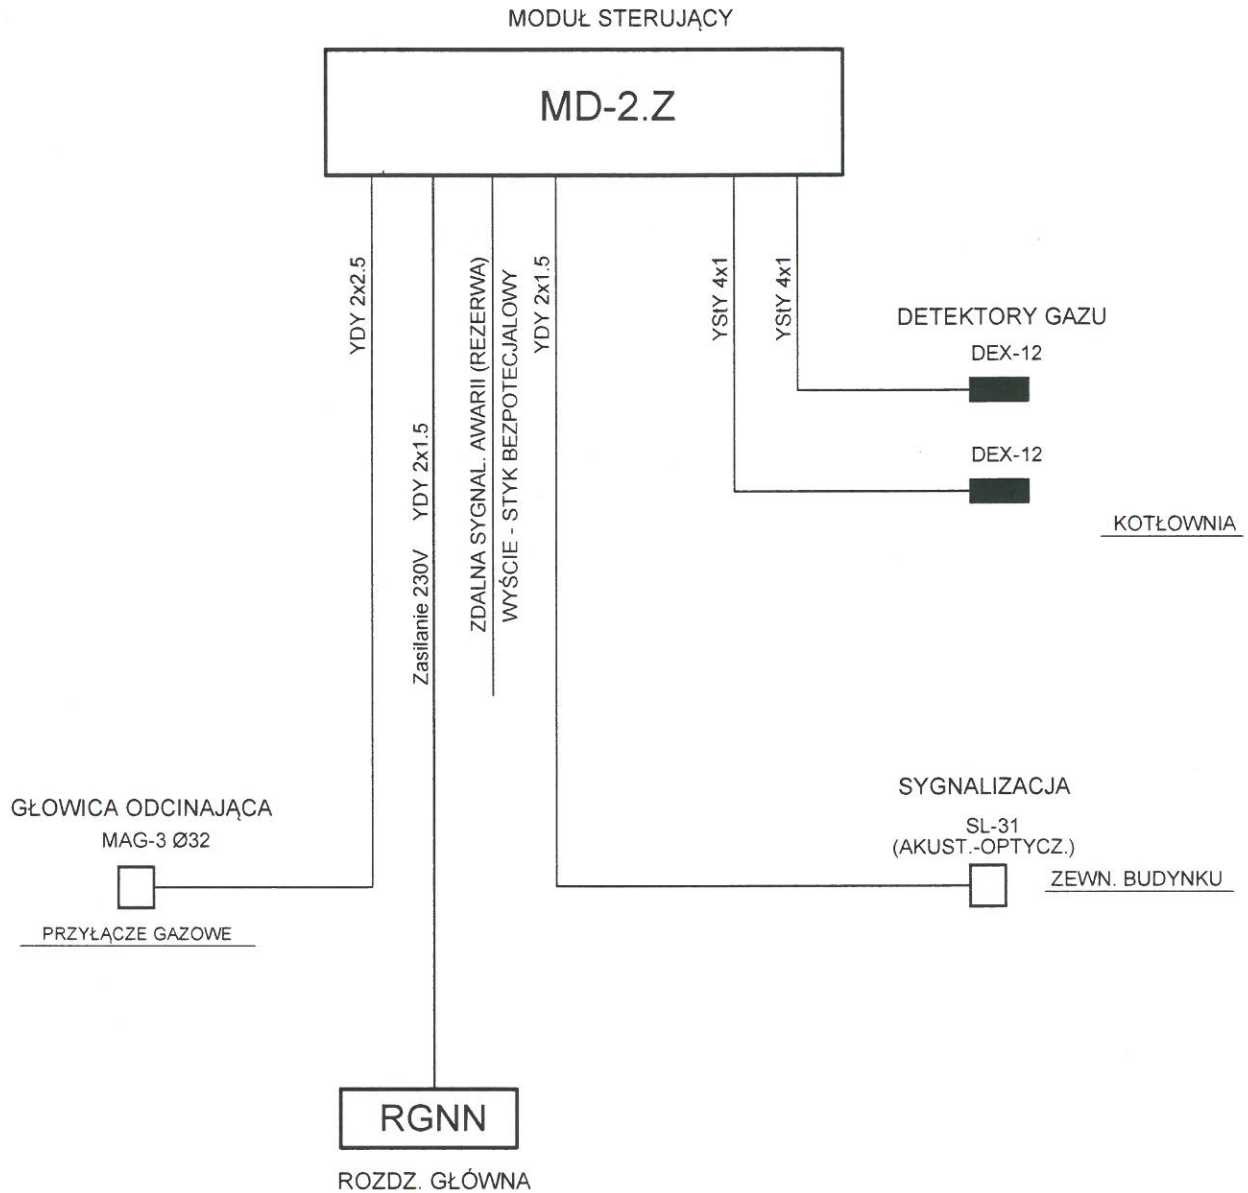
MODUŁ STERUJĄCY

MD-2.Z

YDY 2x2.5

Zasilanie 230V YDY 2x1.5

ZDALNA SYGNAL. AWARII (REZERWA)
WYŚCIE - STYK BEZPOTECJALOWY

YDY 2x1.5

YStY 4x1

YStY 4x1

DETEKTORY GAZU
DEX-12

DEX-12

KOTŁOWNIA

SYGNALIZACJA
SL-31
(AKUST.-OPTYCZ.)

ZEWN. BUDYNKU

GŁOWICA ODCINAJĄCA
MAG-3 Ø32

PRZYŁĄCZE GAZOWE

RGNN

ROZDZ. GŁÓWNA